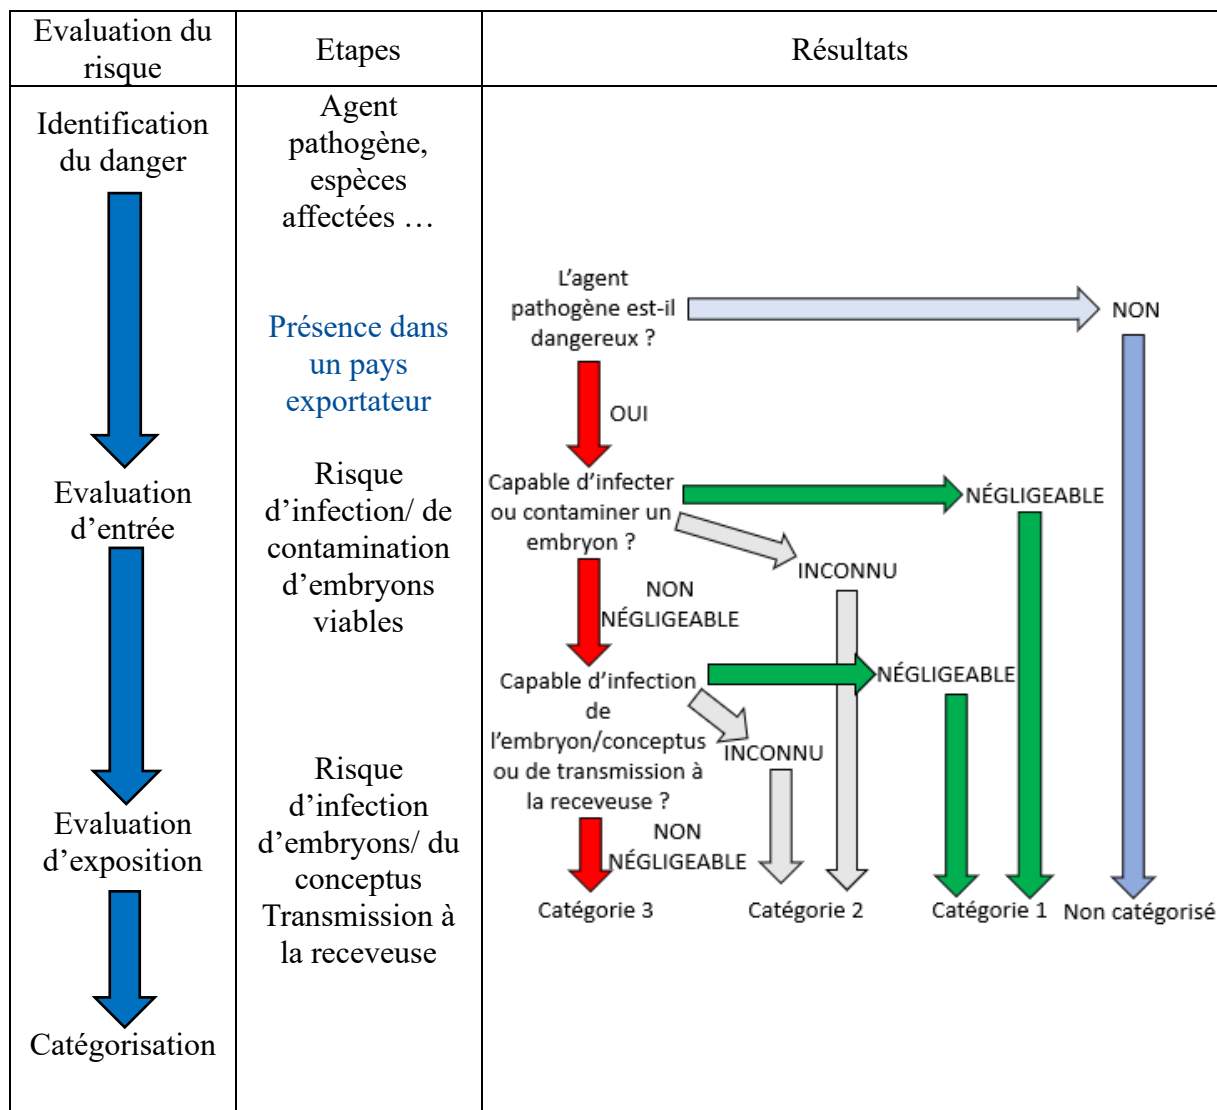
| Evaluation du risque | Etapes | Résultats |
|---|---|---|
| Identification du danger<br>Evaluation d'entrée<br>Evaluation d'exposition<br>Catégorisation | Agent pathogène, espèces affectées …<br>Présence dans un pays exportateur<br>Risque d'infection/ de contamination d'embryons viables<br>Risque d'infection d'embryons/ du conceptus Transmission à la receveuse | L'agent pathogène est-il dangereux ? NON<br>OUI<br>Capable d'infecter ou contaminer un embryon ? NÉGLIGEABLE INCONNU<br>NON NÉGLIGEABLE<br>Capable d'infection de l'embryon/conceptus ou de transmission à la receveuse ? NÉGLIGEABLE INCONNU<br>NON NÉGLIGEABLE<br>Catégorie 3 Catégorie 2 Catégorie 1 Non catégorisé |